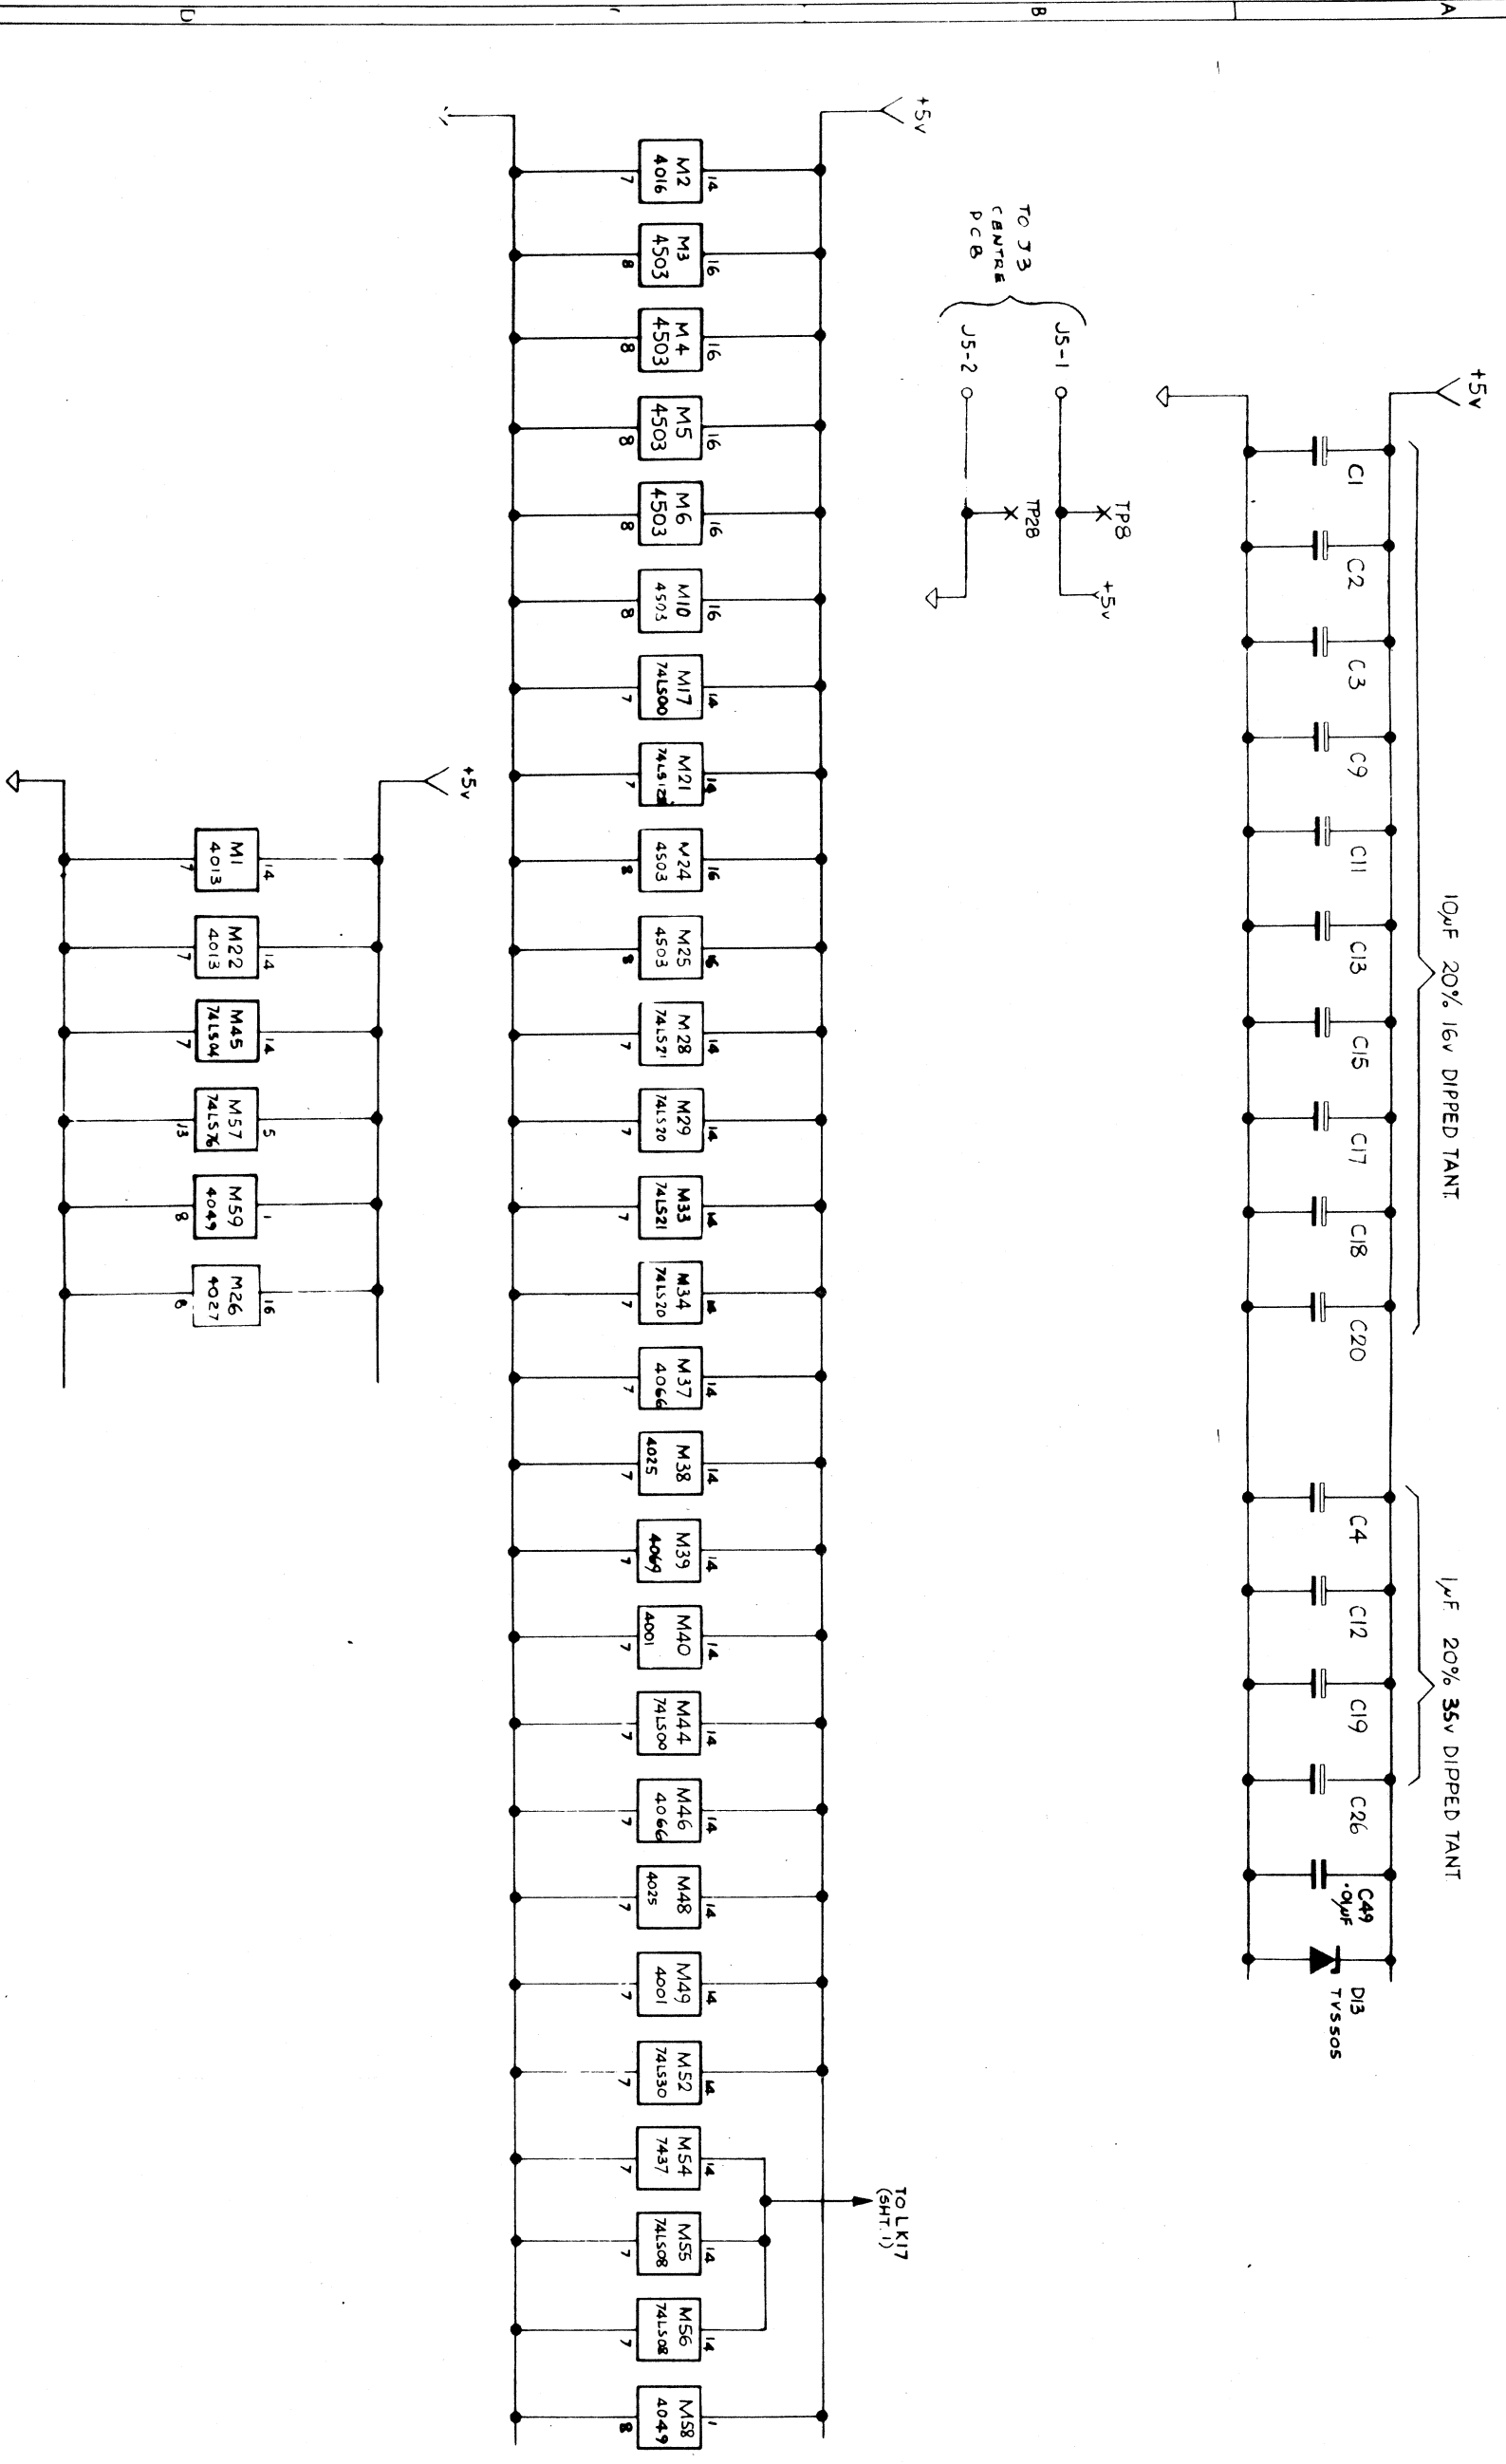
D
C
B
A

+5v
C1
C2
C3
C9
C11
C13
C15
C17
C18
C20
10µF 20% 16v DIPPED TANT.
C4
C12
C19
C26
1µF 20% 35v DIPPED TANT.
C49 ·01µF
D13 TVS505

TO J3 CENTRE PCB
J5-1
J5-2
TP8
TP28
+5v

+5v
M2 4016 14 7
M3 4503 16 8
M4 4503 16 8
M5 4503 16 8
M6 4503 16 8
M10 4503 16 8
M17 74LS00 14 7
M21 74LS123 14 7
M24 4503 16 8
M25 4503 16 8
M28 74LS21 14 7
M29 74LS20 14 7
M33 74LS21 14 7
M34 74LS20 14 7
M37 4066 14 7
M38 4025 14 7
M39 4069 14 7
M40 4001 14 7
M44 74LS00 14 7
M46 4066 14 7
M48 4025 14 7
M149 4001 14 7
M52 74LS30 14 7
M54 7437 14 7
M55 74LS08 14 7
M56 74LS08 14 7
M58 4049 1 8
TO LK17 (SHT. 1)

+5v
M1 4013 14 7
M22 4013 14 7
M45 74LS04 14 7
M57 74LS76 5 13
M59 4049 1 8
M26 4027 16 8